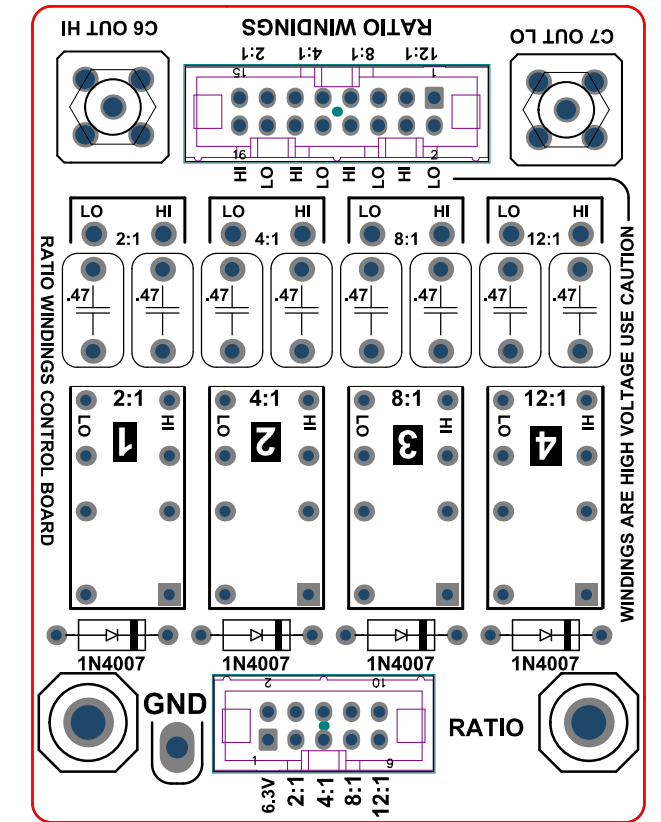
C6 OUT HI
RATIO WINDINGS
C7 OUT LO
2:1 4:1 8:1 12:1
15 1
16 2
HI LO HI LO HI LO HI LO
LO HI
2:1
LO HI
4:1
LO HI
8:1
LO HI
12:1
RATIO WINDINGS CONTROL BOARD
WINDINGS ARE HIGH VOLTAGE USE CAUTION
.47 .47 .47 .47 .47 .47 .47 .47
2:1
LO HI
1
4:1
LO HI
2
8:1
LO HI
3
12:1
LO HI
4
1N4007 1N4007 1N4007 1N4007
GND
2 10
1 9
RATIO
6.3V 2:1 4:1 8:1 12:1